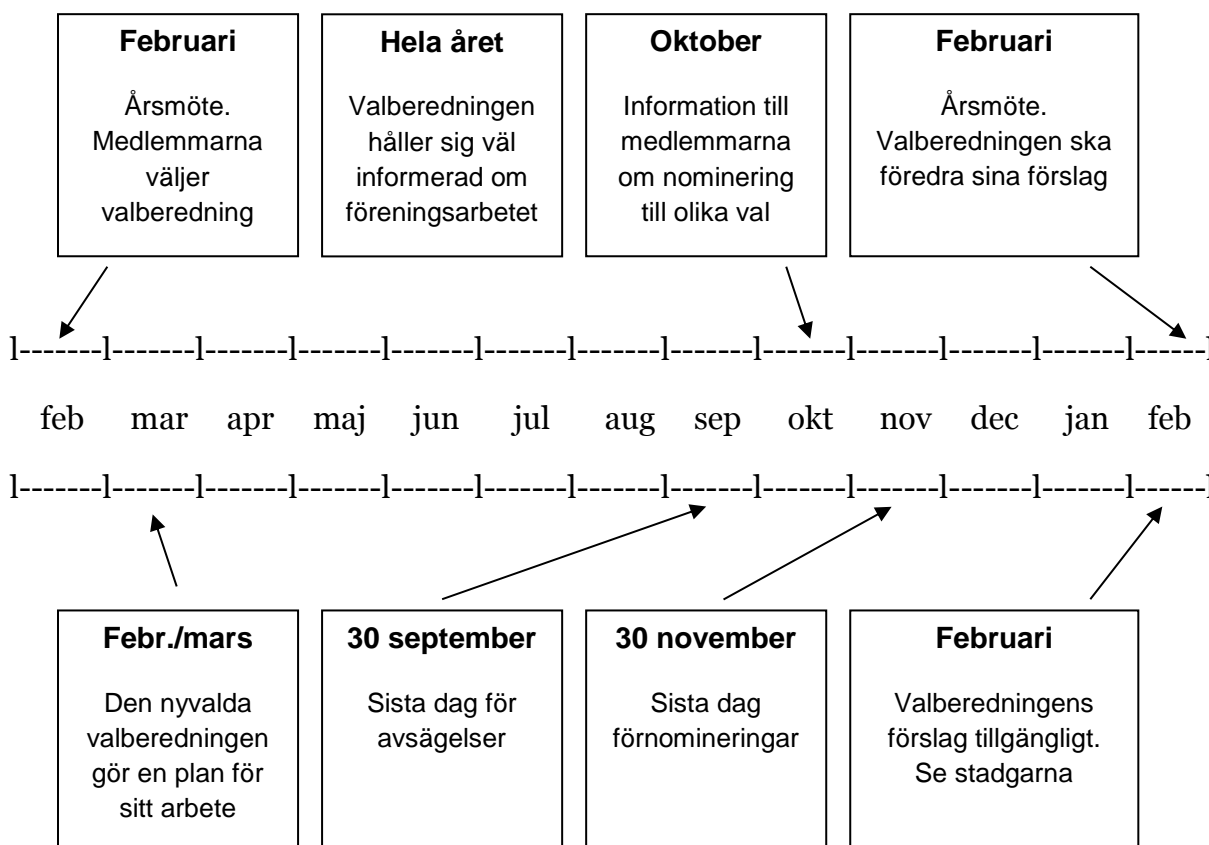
**Februari**

Årsmöte. Medlemmarna väljer valberedning

**Hela året**

Valberedningen håller sig väl informerad om föreningsarbetet

**Oktober**

Information till medlemmarna om nominering till olika val

**Februari**

Årsmöte. Valberedningen ska föredra sina förslag

l-------l-------l-------l-------l-------l-------l-------l-------l-------l-------l-------l-------l------l

feb mar apr maj jun jul aug sep okt nov dec jan feb

l-------l-------l-------l-------l-------l-------l-------l-------l-------l-------l-------l-------l------l

**Febr./mars**

Den nyvalda valberedningen gör en plan för sitt arbete

**30 september**

Sista dag för avsägelser

**30 november**

Sista dag förnomineringar

**Februari**

Valberedningens förslag tillgängligt. Se stadgarna